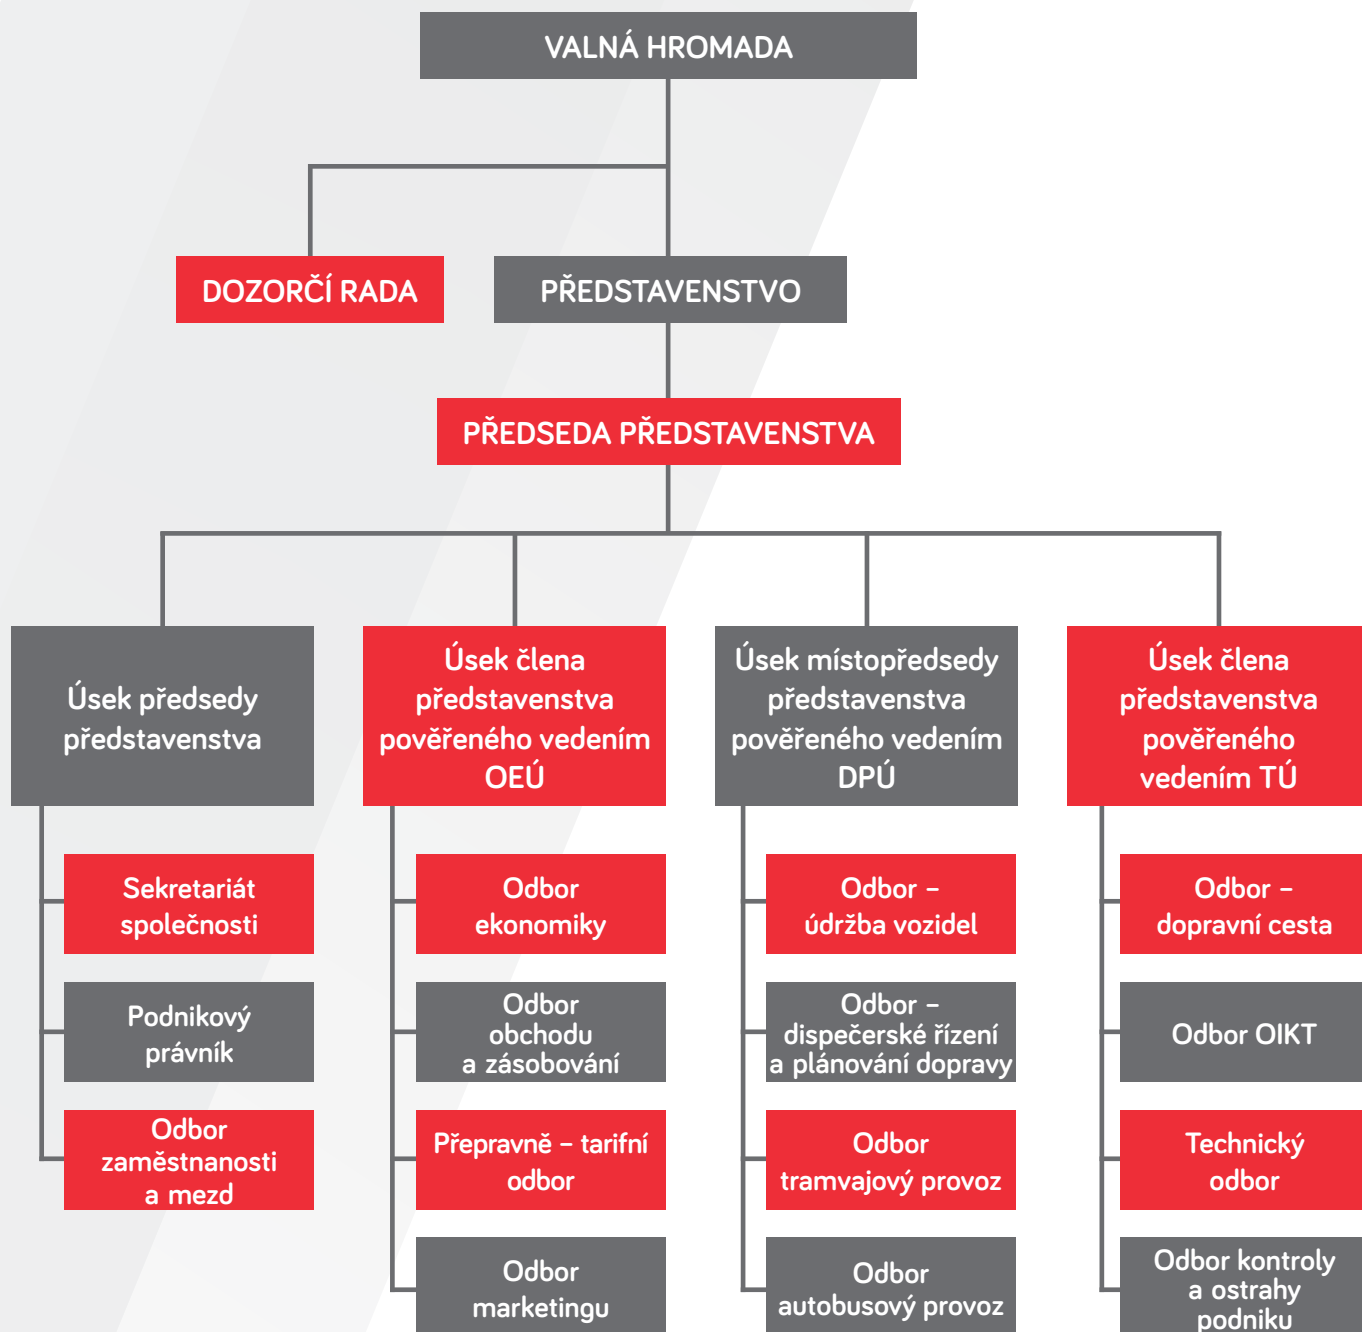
VALNÁ HROMADA

DOZORČÍ RADA

PŘEDSTAVENSTVO

PŘEDSEDA PŘEDSTAVENSTVA

Úsek předsedy představenstva

Sekretariát společnosti

Podnikový právník

Odbor zaměstnanosti a mezd

Úsek člena představenstva pověřeného vedením OEÚ

Odbor ekonomiky

Odbor obchodu a zásobování

Přepravně – tarifní odbor

Odbor marketingu

Úsek místopředsedy představenstva pověřeného vedením DPÚ

Odbor – údržba vozidel

Odbor – dispečerské řízení a plánování dopravy

Odbor tramvajový provoz

Odbor autobusový provoz

Úsek člena představenstva pověřeného vedením TÚ

Odbor – dopravní cesta

Odbor OIKT

Technický odbor

Odbor kontroly a ostrahy podniku